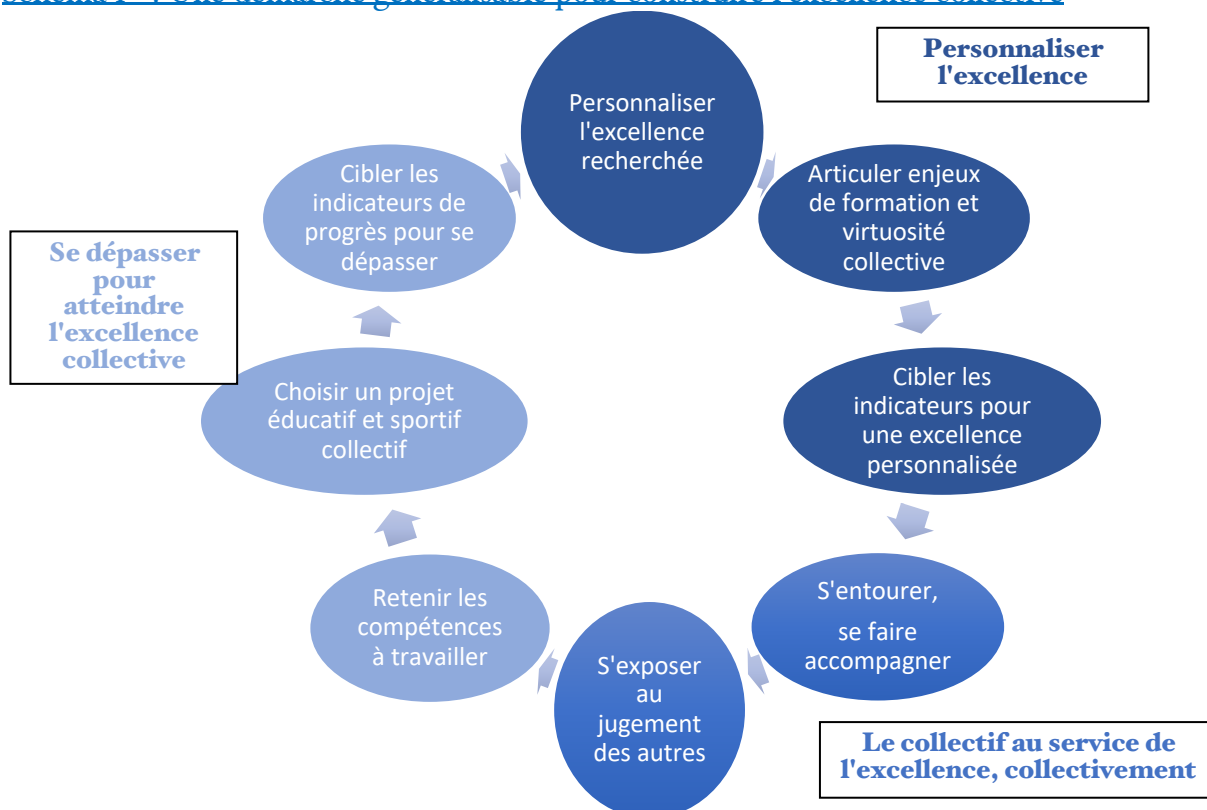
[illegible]

Personnaliser l'excellence

Personnaliser l'excellence recherchée

Articuler enjeux de formation et virtuosité collective

Cibler les indicateurs pour une excellence personnalisée

S'entourer, se faire accompagner

Le collectif au service de l'excellence, collectivement

S'exposer au jugement des autres

Retenir les compétences à travailler

Choisir un projet éducatif et sportif collectif

Cibler les indicateurs de progrès pour se dépasser

Se dépasser pour atteindre l'excellence collective